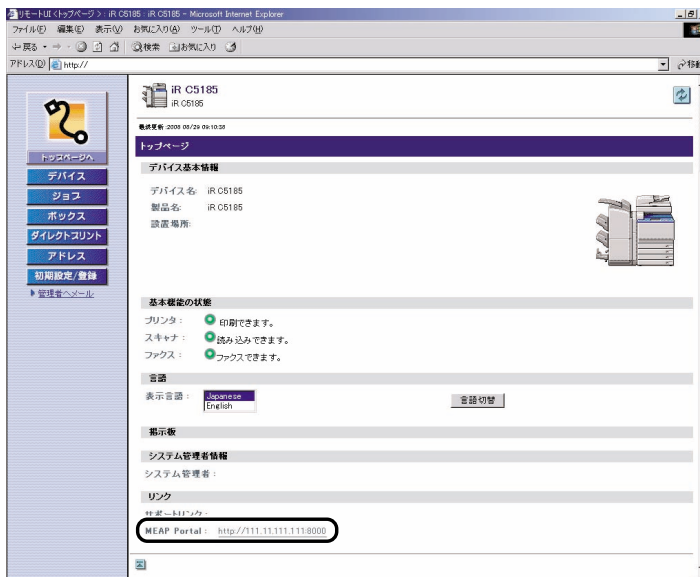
リモートUI<トップページ>：iR C5185：iR C5185 - Microsoft Internet Explorer
ファイル(F) 編集(E) 表示(V) お気に入り(A) ツール(T) ヘルプ(H)
←戻る → 検索 お気に入り
アドレス(D) http://
移動

iR C5185
iR C5185

最終更新 2006 08/29 09:10:38

トップページへ
デバイス
ジョブ
ボックス
ダイレクトプリント
アドレス
初期設定/登録
▶ 管理者へメール

トップページ

デバイス基本情報
デバイス名: iR C5185
製品名: iR C5185
設置場所:

基本機能の状態
プリンタ: 印刷できます。
スキャナ: 読み込みできます。
ファクス: ファクスできます。

言語
表示言語: Japanese English
言語切替

掲示板

システム管理者情報
システム管理者:

リンク
サポートリンク:
MEAP Portal: http://111.11.111.111:8000